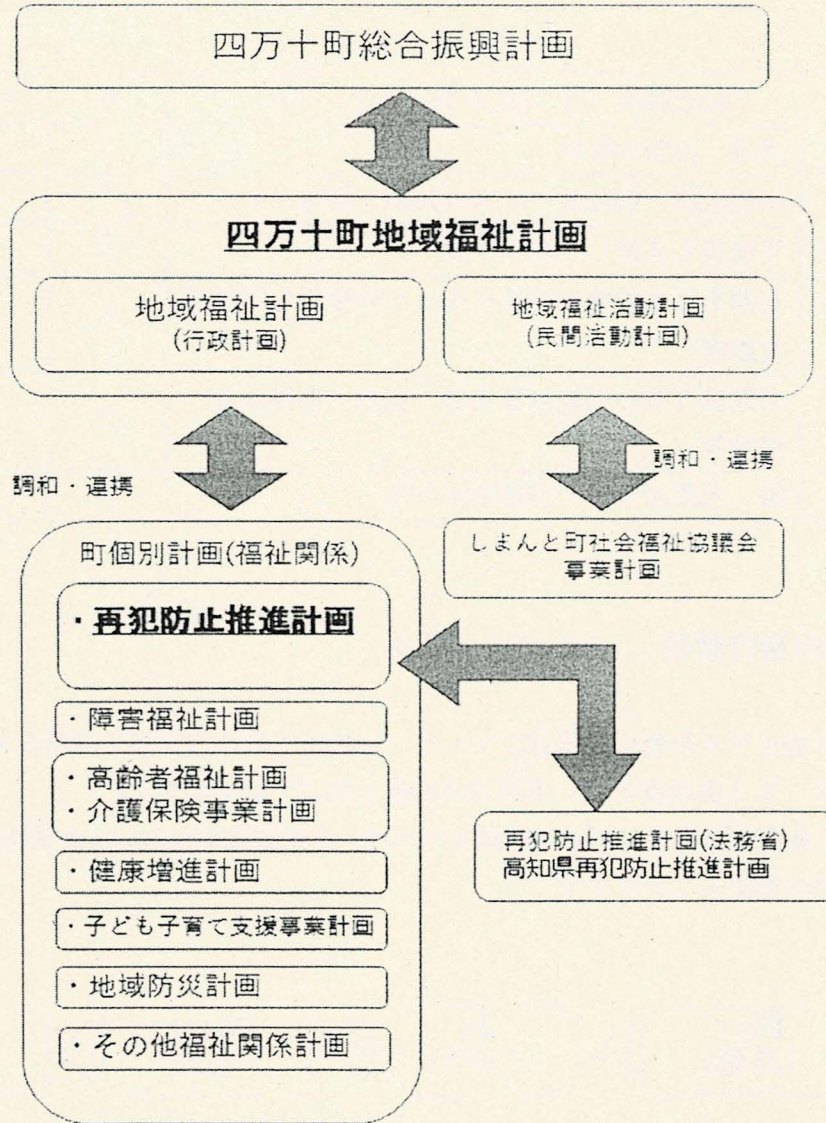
四万十町総合振興計画

四万十町地域福祉計画

地域福祉計画
(行政計画)

地域福祉活動計画
(民間活動計画)

調和・連携

調和・連携

町個別計画(福祉関係)

・再犯防止推進計画

・障害福祉計画

・高齢者福祉計画
・介護保険事業計画

・健康増進計画

・子ども子育て支援事業計画

・地域防災計画

・その他福祉関係計画

しまんと町社会福祉協議会
事業計画

再犯防止推進計画(法務省)
高知県再犯防止推進計画